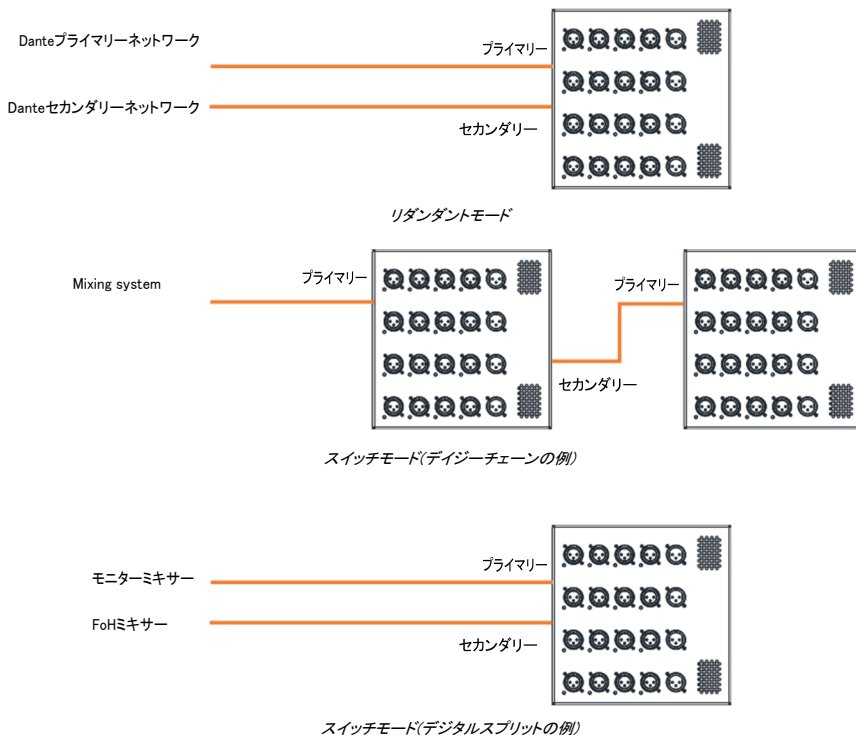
Danteプライマリーネットワーク

プライマリー

Danteセカンダリーネットワーク

セカンダリー

リダンダントモード

Mixing system

プライマリー

プライマリー

セカンダリー

スイッチモード(デイジーチェーンの例)

モニターミキサー

プライマリー

FoHミキサー

セカンダリー

スイッチモード(デジタルスプリットの例)